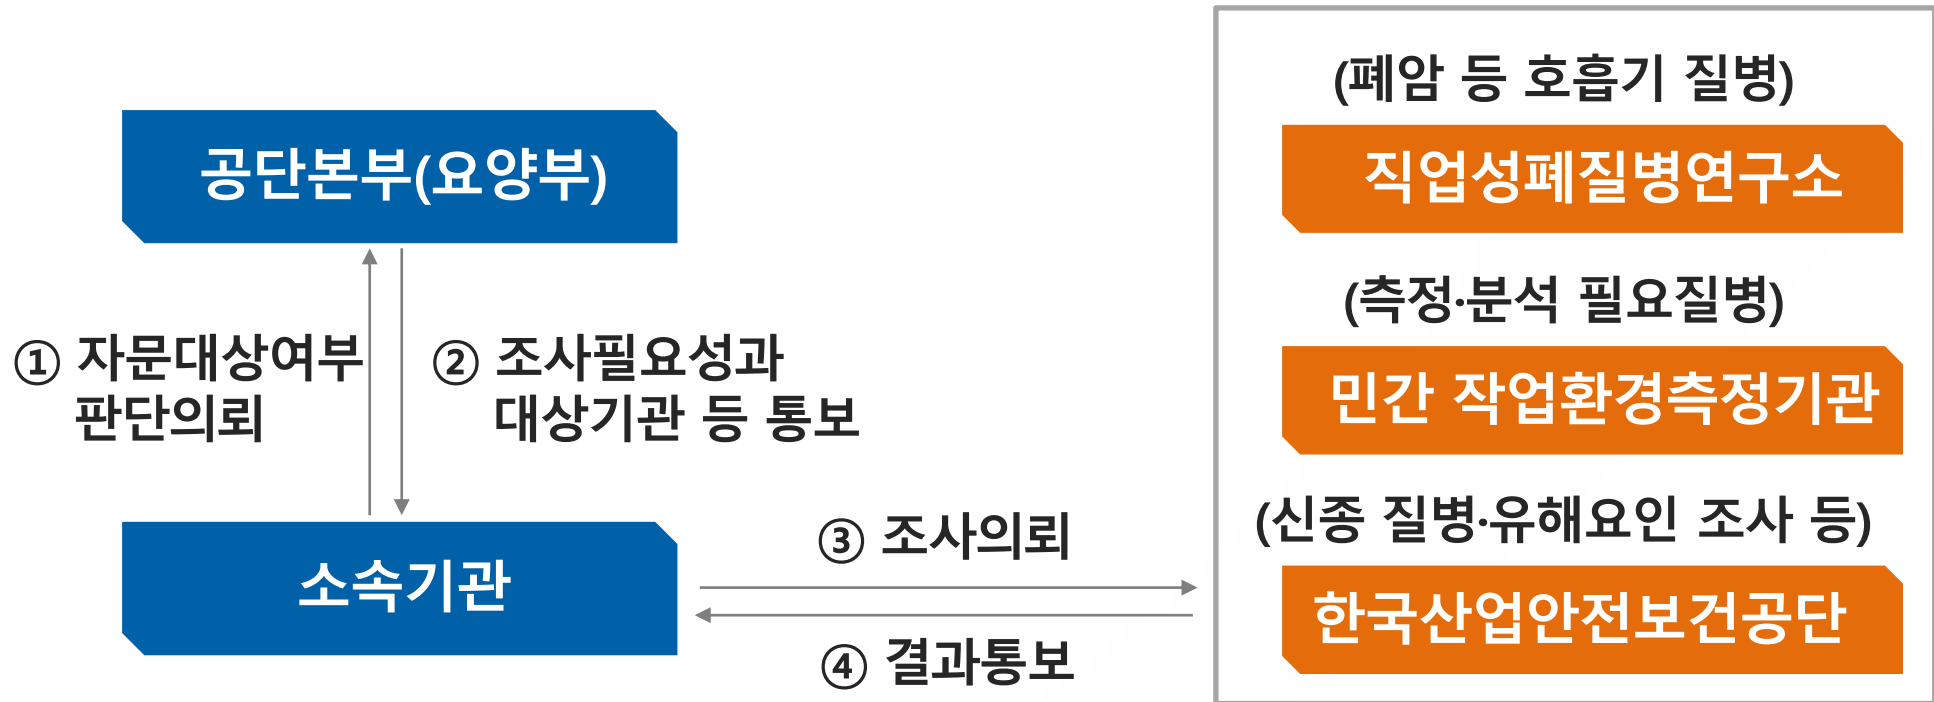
공단본부(요양부)

① 자문대상여부 판단의뢰

② 조사필요성과 대상기관 등 통보

소속기관

③ 조사의뢰

④ 결과통보

(폐암 등 호흡기 질병)

직업성폐질병연구소

(측정·분석 필요질병)

민간 작업환경측정기관

(신종 질병·유해요인 조사 등)

한국산업안전보건공단